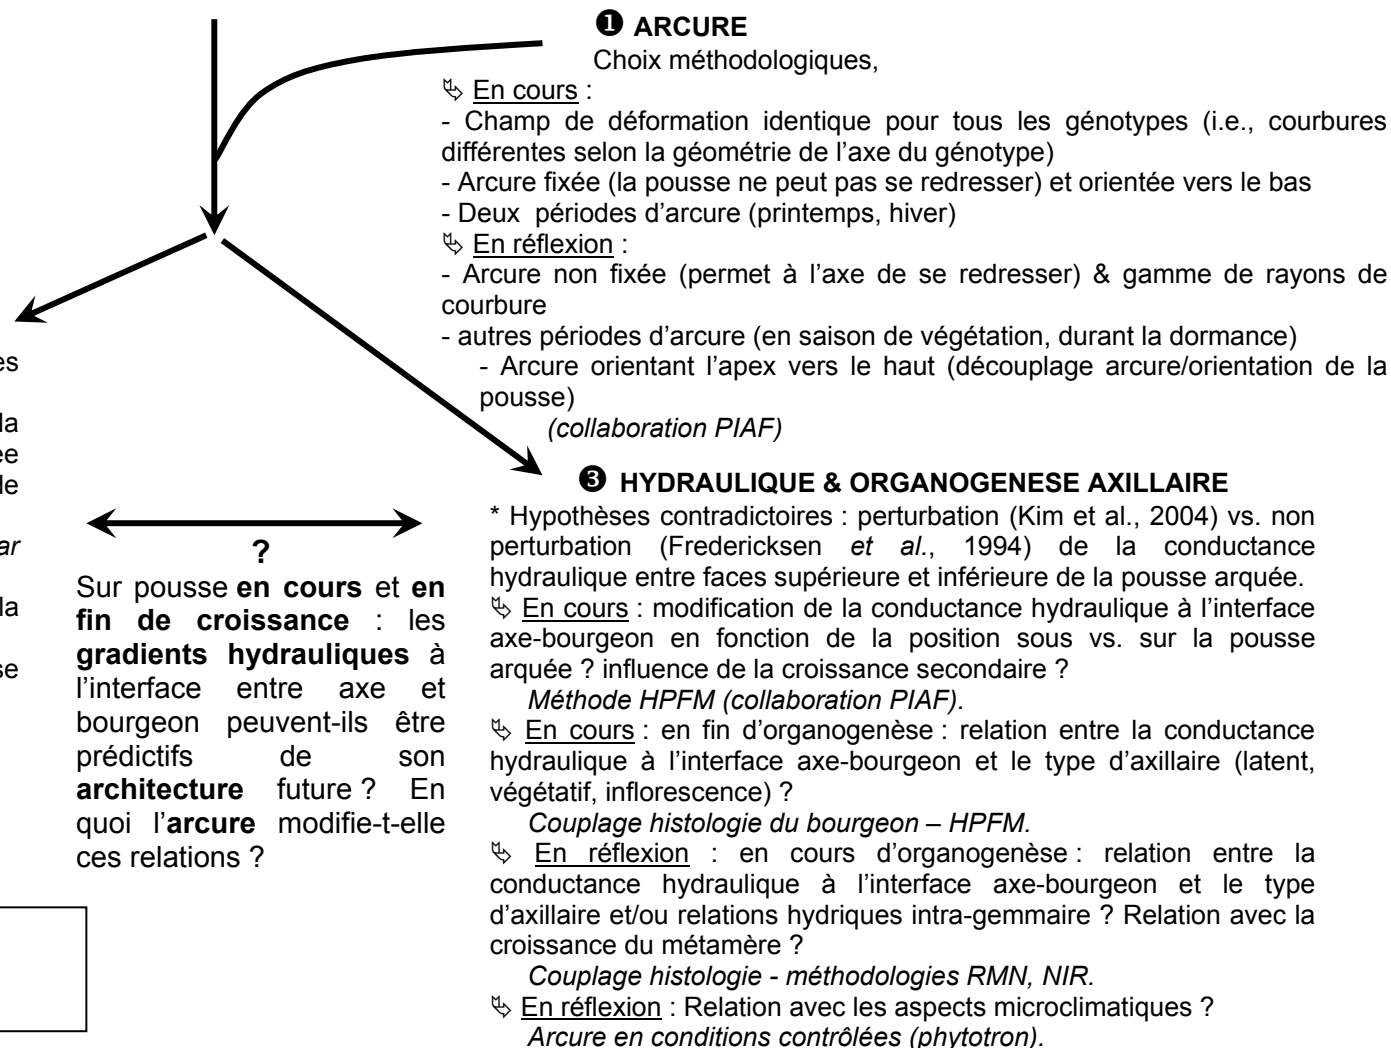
❶ ARCURE

Choix méthodologiques,

↳ En cours :

- Champ de déformation identique pour tous les génotypes (i.e., courbures différentes selon la géométrie de l'axe du génotype)
- Arcure fixée (la pousse ne peut pas se redresser) et orientée vers le bas
- Deux périodes d'arcure (printemps, hiver)

↳ En réflexion :

- Arcure non fixée (permet à l'axe de se redresser) & gamme de rayons de courbure
- autres périodes d'arcure (en saison de végétation, durant la dormance)
- Arcure orientant l'apex vers le haut (découplage arcure/orientation de la pousse)

*(collaboration PIAF)*

es

la
ee
le

ar

la

se

?

Sur pousse **en cours** et **en fin de croissance** : les **gradients hydrauliques** à l'interface entre axe et bourgeon peuvent-ils être prédictifs de son **architecture** future ? En quoi l'**arcure** modifie-t-elle ces relations ?

❸ HYDRAULIQUE & ORGANOGENESE AXILLAIRE

* Hypothèses contradictoires : perturbation (Kim et al., 2004) vs. non perturbation (Fredericksen *et al.*, 1994) de la conductance hydraulique entre faces supérieure et inférieure de la pousse arquée.

↳ En cours : modification de la conductance hydraulique à l'interface axe-bourgeon en fonction de la position sous vs. sur la pousse arquée ? influence de la croissance secondaire ?

*Méthode HPFM (collaboration PIAF).*

↳ En cours : en fin d'organogenèse : relation entre la conductance hydraulique à l'interface axe-bourgeon et le type d'axillaire (latent, végétatif, inflorescence) ?

*Couplage histologie du bourgeon – HPFM.*

↳ En réflexion : en cours d'organogenèse : relation entre la conductance hydraulique à l'interface axe-bourgeon et le type d'axillaire et/ou relations hydriques intra-gemmaire ? Relation avec la croissance du métamère ?

*Couplage histologie - méthodologies RMN, NIR.*

↳ En réflexion : Relation avec les aspects microclimatiques ?

*Arcure en conditions contrôlées (phytotron).*